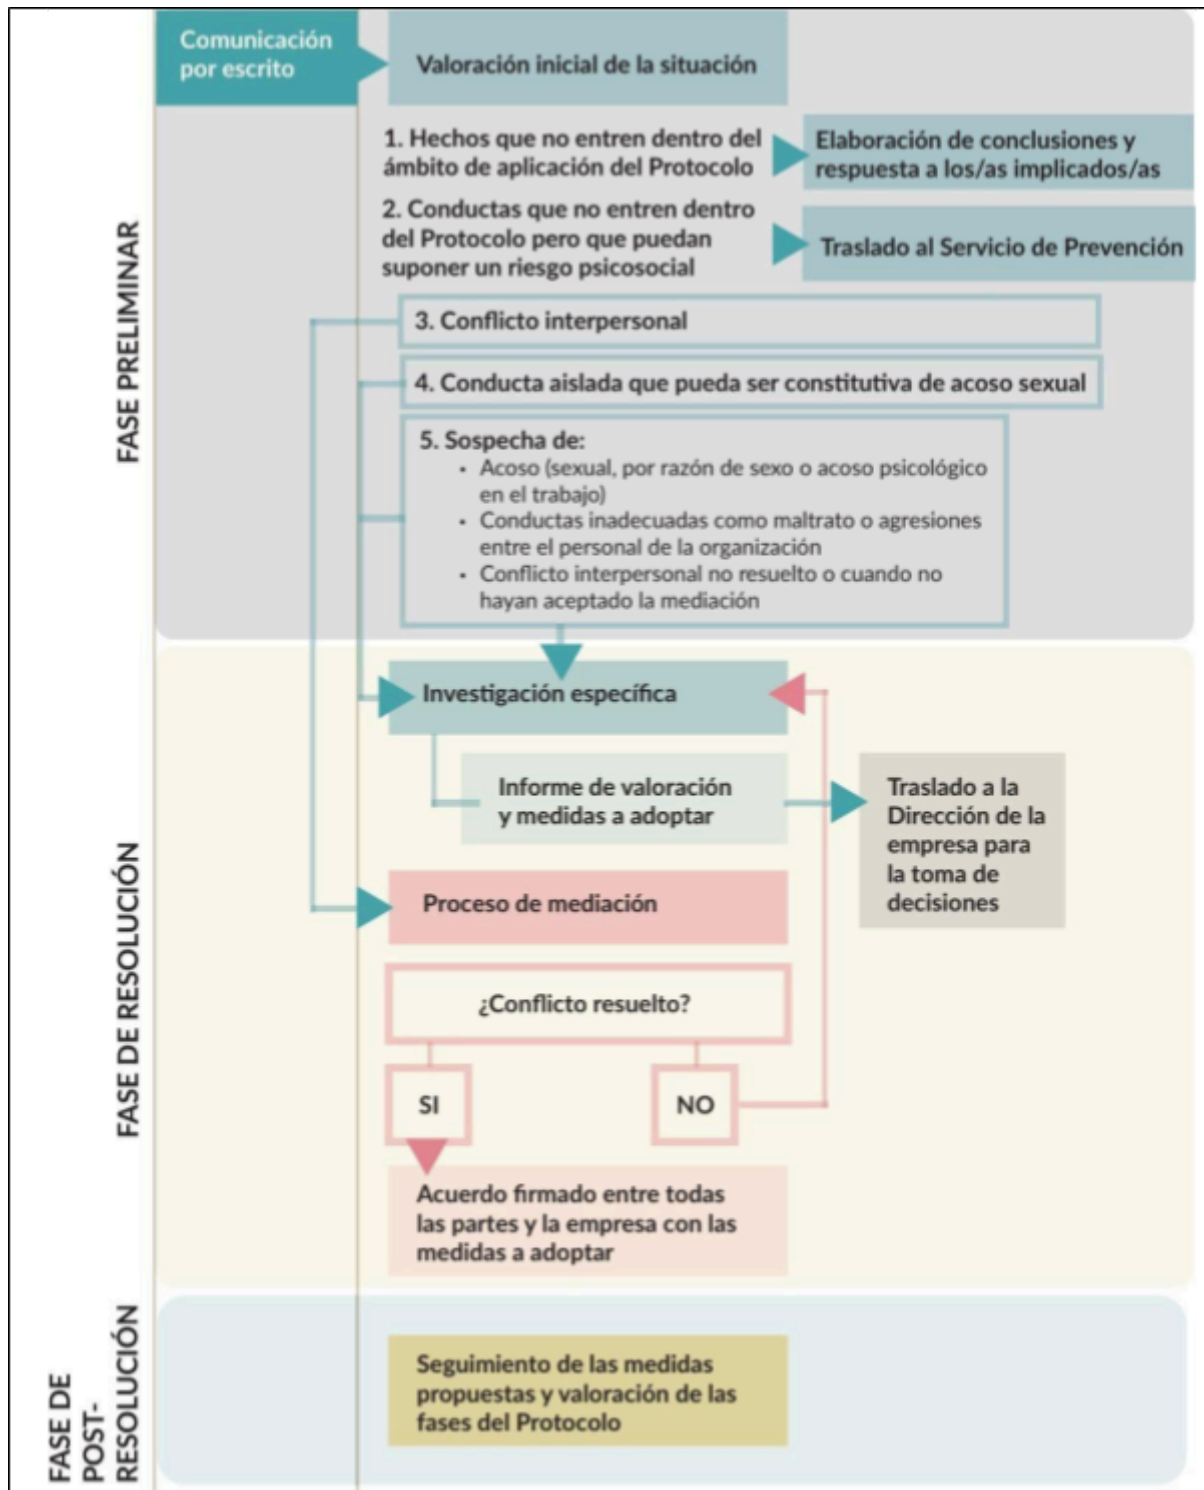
FASE PRELIMINAR

Comunicación por escrito

Valoración inicial de la situación

1. Hechos que no entren dentro del ámbito de aplicación del Protocolo

Elaboración de conclusiones y respuesta a los/as implicados/as

2. Conductas que no entren dentro del Protocolo pero que puedan suponer un riesgo psicosocial

Traslado al Servicio de Prevención

3. Conflicto interpersonal

4. Conducta aislada que pueda ser constitutiva de acoso sexual

5. Sospecha de:
- Acoso (sexual, por razón de sexo o acoso psicológico en el trabajo)
- Conductas inadecuadas como maltrato o agresiones entre el personal de la organización
- Conflicto interpersonal no resuelto o cuando no hayan aceptado la mediación

FASE DE RESOLUCIÓN

Investigación específica

Informe de valoración y medidas a adoptar

Traslado a la Dirección de la empresa para la toma de decisiones

Proceso de mediación

¿Conflicto resuelto?

SI

NO

Acuerdo firmado entre todas las partes y la empresa con las medidas a adoptar

FASE DE POST-RESOLUCIÓN

Seguimiento de las medidas propuestas y valoración de las fases del Protocolo